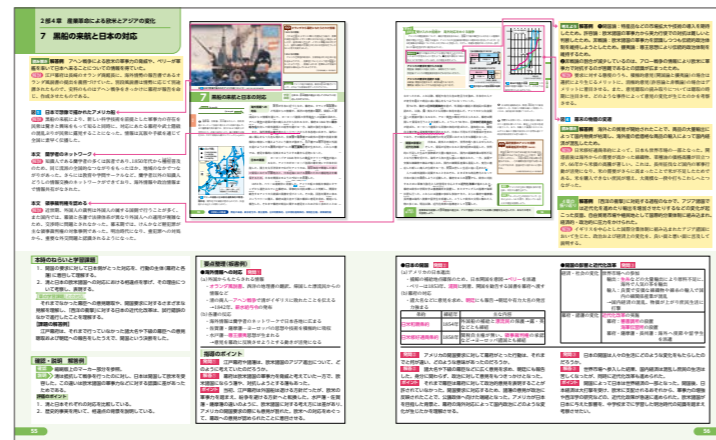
第4章 産業革命による欧米とアジアの変化

7 黒船の来航と日本の対応

本時の主題 アヘン戦争による欧米列強の動向や、ペリーが黒船を率いて日本へ来航したことについて理解を深めさせる。

日本で開国が求められたアメリカ側

本文 欧米の動きへの警戒

本文 交易港開港を求める

黒船の来航と日本の対応

本時のねらいと学習課題

1. 開国の要求に対して日本側がとった対応を、当時の状況をもとに理解する。
2. 黒船来航から開国までの動きについて資料を用いて考察する。

[学習の展開]

確認・説明 解説

要点整理（板書例）

●海外情勢への対応

指導のポイント

●日本の開国

●開国の影響と経済の混乱

55

56